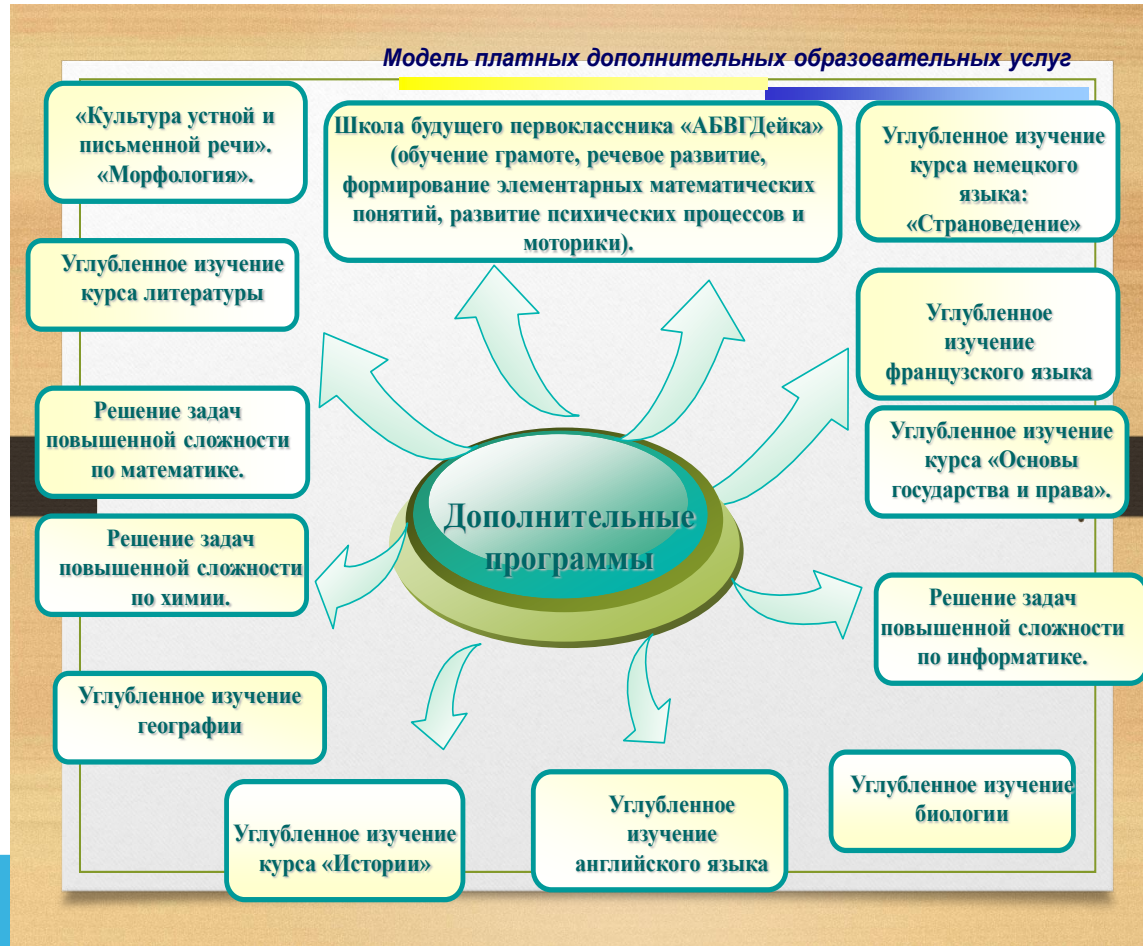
Модель платных дополнительных образовательных услуг

«Культура устной и письменной речи». «Морфология».

Школа будущего первоклассника «АБВГДейка» (обучение грамоте, речевое развитие, формирование элементарных математических понятий, развитие психических процессов и моторики).

Углубленное изучение курса немецкого языка: «Страноведение»

Углубленное изучение курса литературы

Углубленное изучение французского языка

Решение задач повышенной сложности по математике.

Углубленное изучение курса «Основы государства и права».

Дополнительные программы

Решение задач повышенной сложности по химии.

Решение задач повышенной сложности по информатике.

Углубленное изучение географии

Углубленное изучение биологии

Углубленное изучение курса «Истории»

Углубленное изучение английского языка